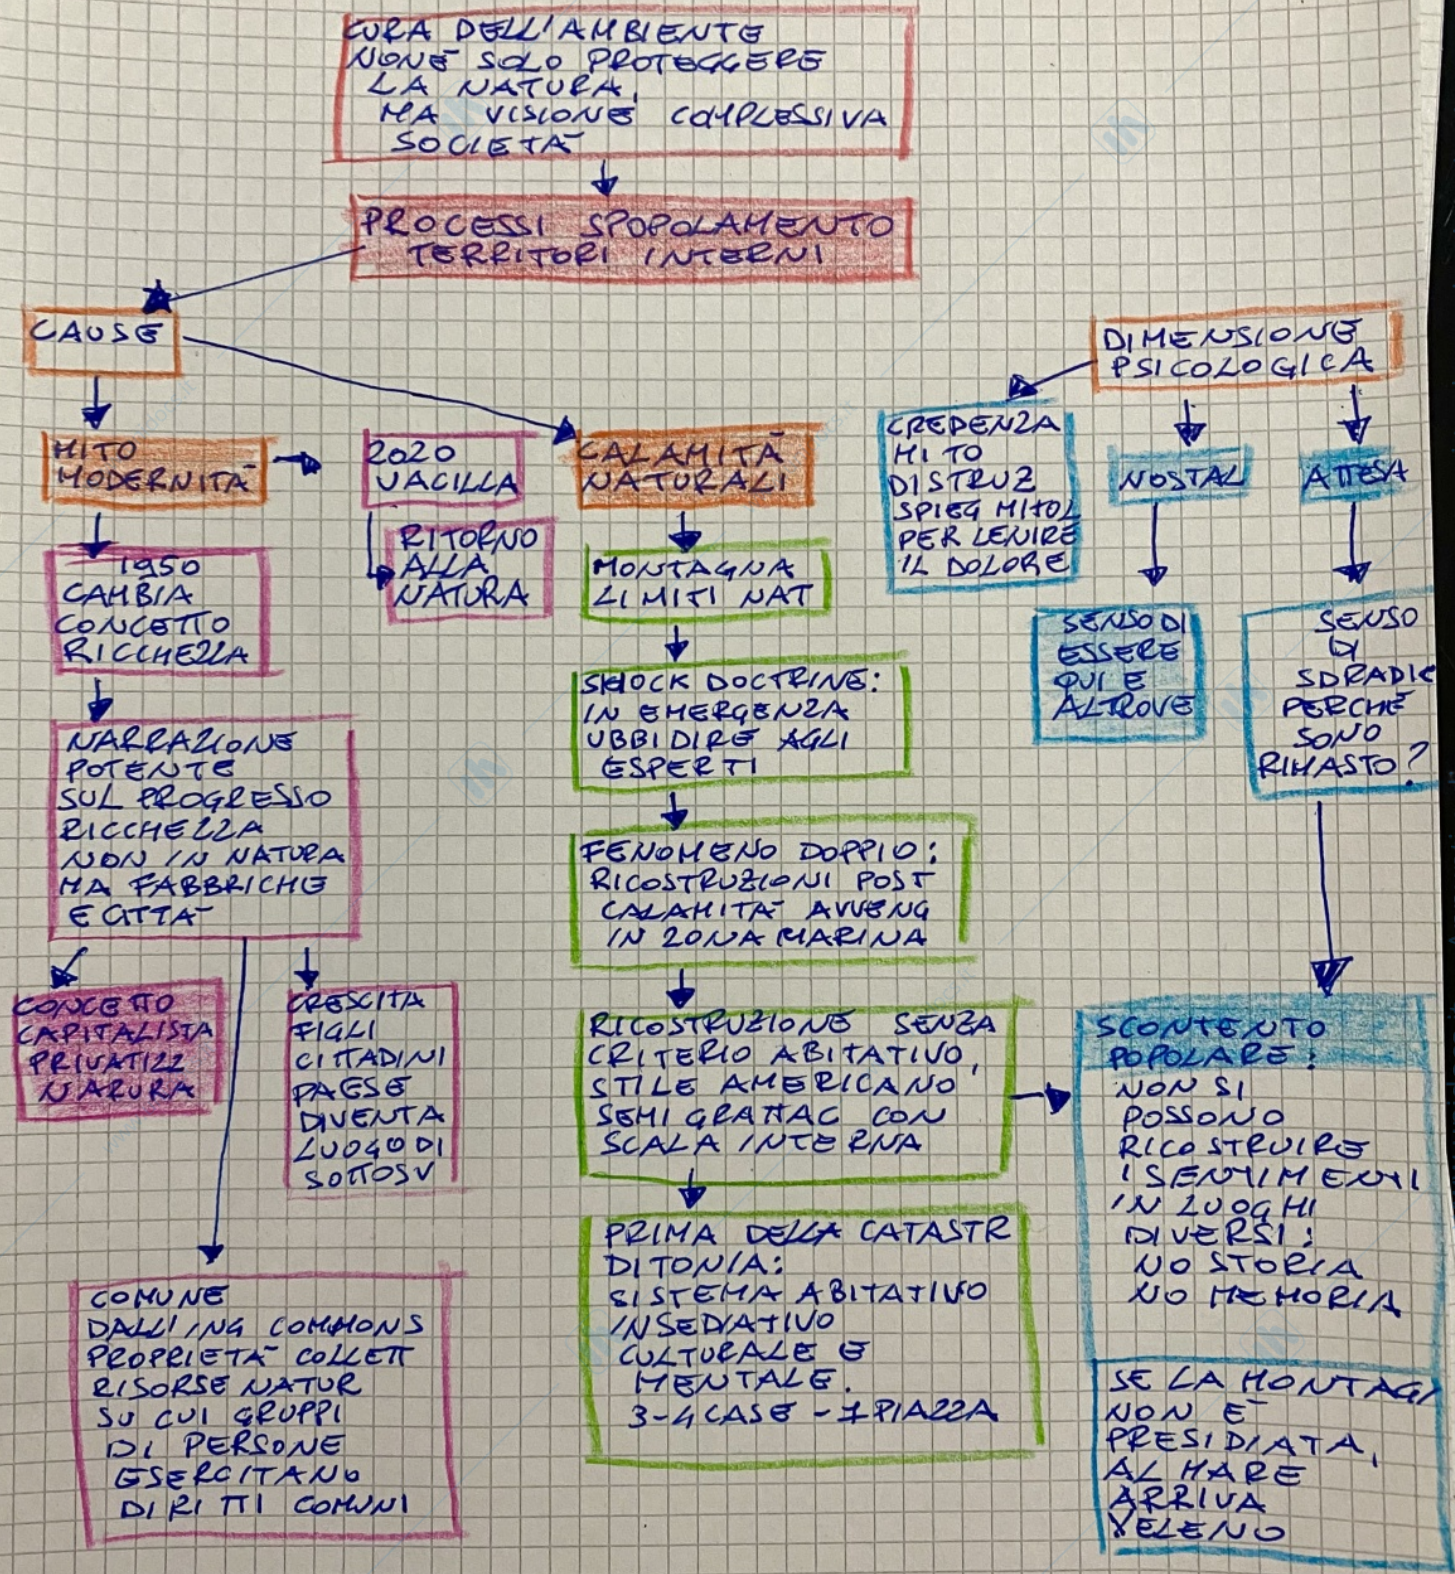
CURA DELL'AMBIENTE NONÉ SOLO PROTEGGERE LA NATURA, MA VISIONE COMPLESSIVA SOCIETÀ

PROCESSI SPOPOLAMENTO TERRITORI INTERNI

CAUSE

MITO MODERNITÀ

2020 VACILLA

RITORNO ALLA NATURA

CALAMITÀ NATURALI

1950 CAMBIA CONCETTO RICCHEZZA

NARRAZIONE POTENTE SUL PROGRESSO RICCHEZZA NON IN NATURA MA FABBRICHE E CITTÀ

CONCETTO CAPITALISTA PRIVATIZZ NATURA

CRESCITA FIGLI CITTADINI PAESE DIVENTA LUOGO DI SOTTOSV

COMUNE DALL'ING COMMONS PROPRIETÀ COLLETT RISORSE NATUR SU CUI GRUPPI DI PERSONE ESERCITANO DIRITTI COMUNI

MONTAGNA LIMITI NAT

SHOCK DOCTRINE: IN EMERGENZA UBBIDIRE AGLI ESPERTI

FENOMENO DOPPIO: RICOSTRUZIONI POST CALAMITÀ AVVENG IN ZONA MARINA

RICOSTRUZIONE SENZA CRITERIO ABITATIVO, STILE AMERICANO SEMI GRATTAC CON SCALA INTERNA

PRIMA DELLA CATASTR DITONIA: SISTEMA ABITATIVO INSEDIATIVO CULTURALE E MENTALE. 3-4 CASE - 1 PIAZZA

DIMENSIONE PSICOLOGICA

CREDENZA MITO DISTRUZ SPIEG MITOL PER LENIRE IL DOLORE

NOSTAL

ATTESA

SENSO DI ESSERE QUI E ALTROVE

SENSO DI SDRADIC PERCHÉ SONO RIMASTO?

SCONTENTO POPOLARE: NON SI POSSONO RICOSTRUIRE I SENTIMENTI IN LUOGHI DIVERSI: NO STORIA NO MEMORIA

SE LA MONTAGNA NON È PRESIDIATA, AL MARE ARRIVA VELENO